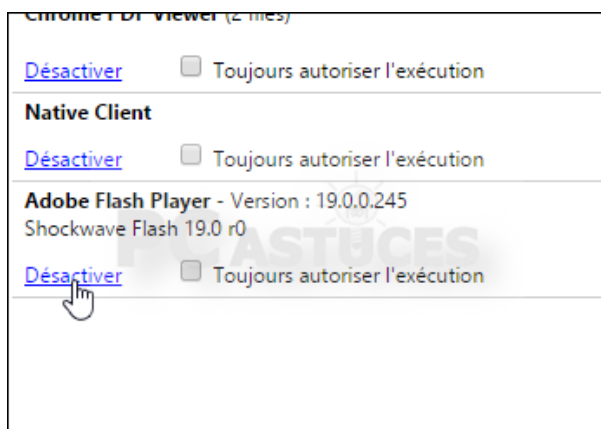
Chrome PDF Viewer (2 files)

Désactiver Toujours autoriser l'exécution

Native Client

Désactiver Toujours autoriser l'exécution

Adobe Flash Player - Version : 19.0.0.245
Shockwave Flash 19.0 r0

PC ASTUCES

Désactiver Toujours autoriser l'exécution